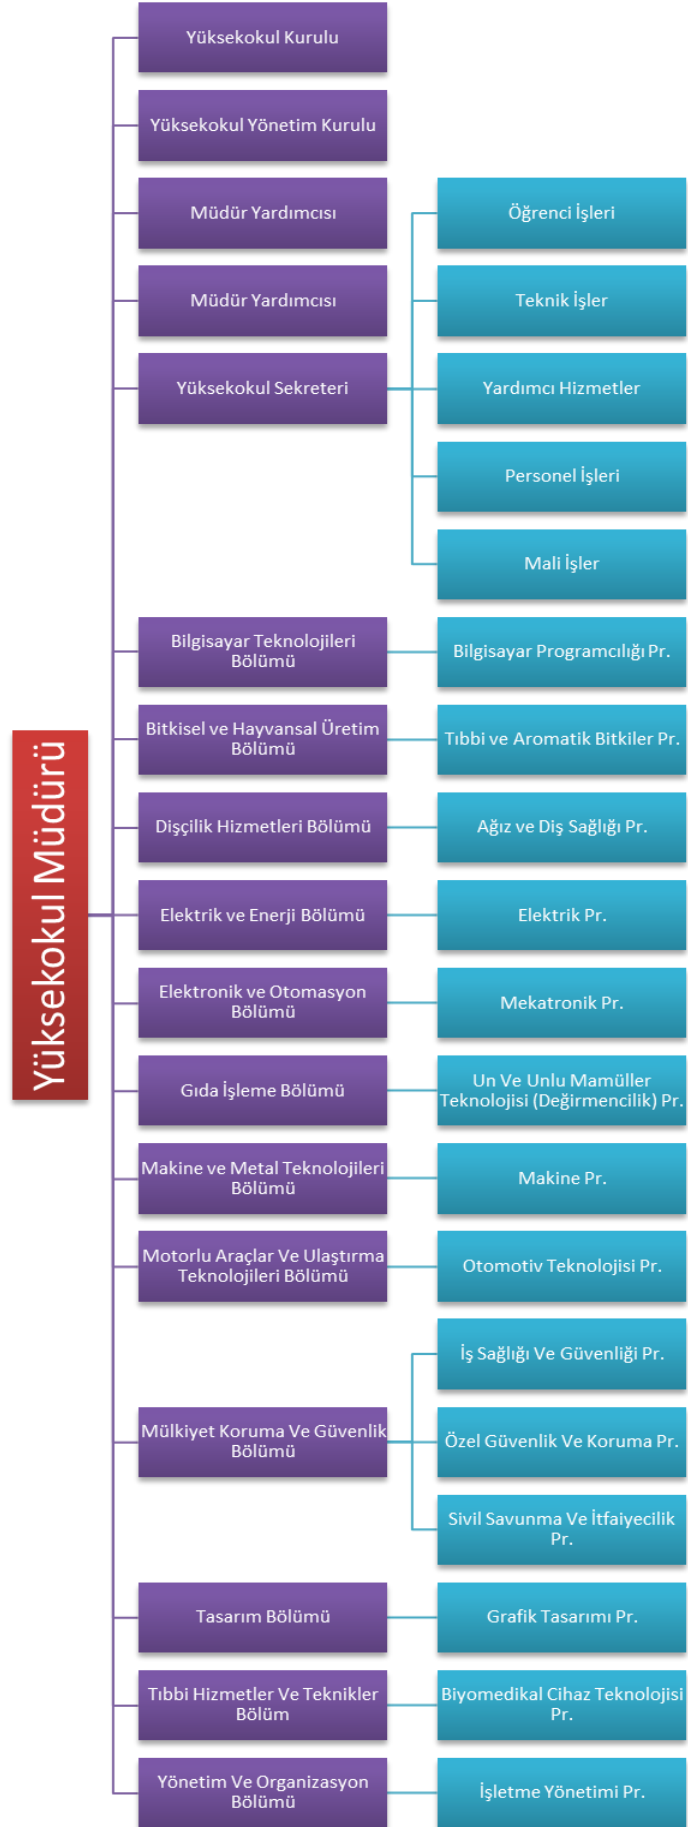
Yüksekokul Müdürü

Yüksekokul Kurulu

Yüksekokul Yönetim Kurulu

Müdür Yardımcısı

Müdür Yardımcısı

Yüksekokul Sekreteri

Öğrenci İşleri

Teknik İşler

Yardımcı Hizmetler

Personel İşleri

Mali İşler

Bilgisayar Teknolojileri Bölümü

Bilgisayar Programcılığı Pr.

Bitkisel ve Hayvansal Üretim Bölümü

Tıbbi ve Aromatik Bitkiler Pr.

Dişçilik Hizmetleri Bölümü

Ağız ve Diş Sağlığı Pr.

Elektrik ve Enerji Bölümü

Elektrik Pr.

Elektronik ve Otomasyon Bölümü

Mekatronik Pr.

Gıda İşleme Bölümü

Un Ve Unlu Mamüller Teknolojisi (Değirmencilik) Pr.

Makine ve Metal Teknolojileri Bölümü

Makine Pr.

Motorlu Araçlar Ve Ulaştırma Teknolojileri Bölümü

Otomotiv Teknolojisi Pr.

Mülkiyet Koruma Ve Güvenlik Bölümü

İş Sağlığı Ve Güvenliği Pr.

Özel Güvenlik Ve Koruma Pr.

Sivil Savunma Ve İtfaiyecilik Pr.

Tasarım Bölümü

Grafik Tasarımı Pr.

Tıbbi Hizmetler Ve Teknikler Bölüm

Biyomedikal Cihaz Teknolojisi Pr.

Yönetim Ve Organizasyon Bölümü

İşletme Yönetimi Pr.